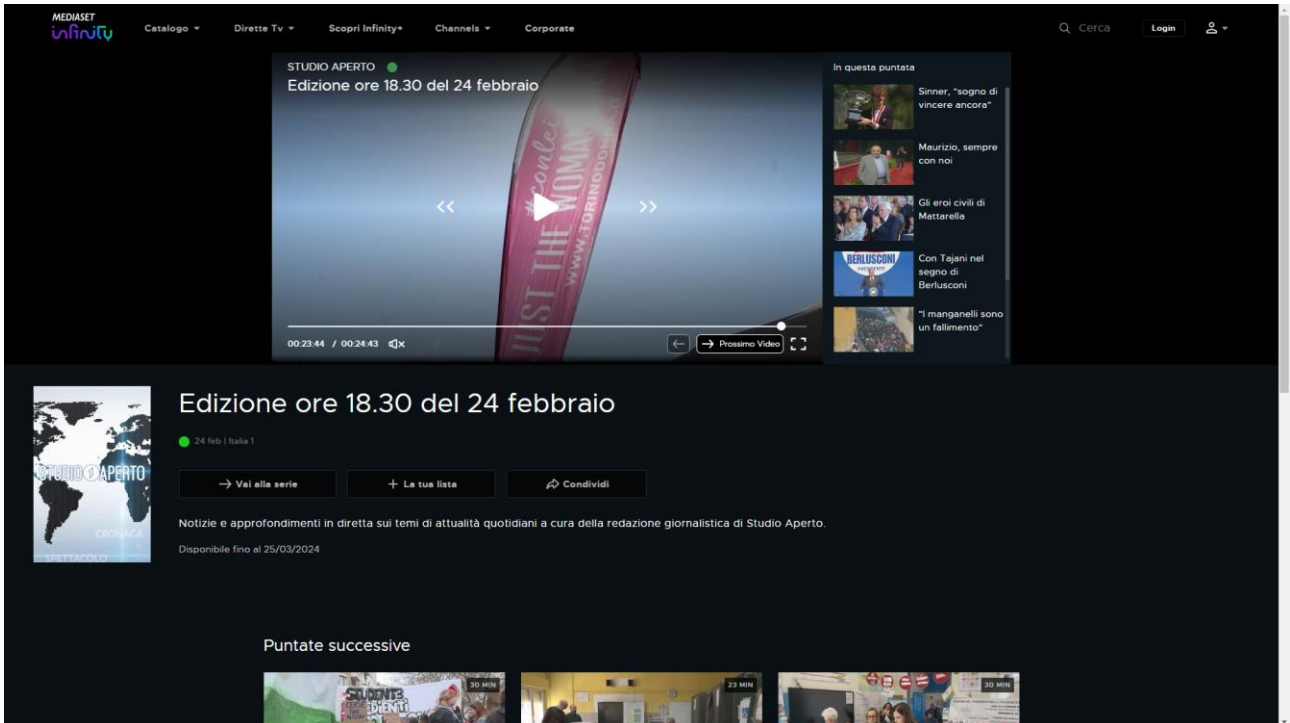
MEDIASET infinity

Catalogo ▾ Dirette Tv ▾ Scopri Infinity+ Channels ▾ Corporate

Cerca Login

STUDIO APERTO

Edizione ore 18.30 del 24 febbraio

00:23:44 / 00:24:43

Prossimo Video

In questa puntata

Sinner, "sogno di vincere ancora"

Maurizio, sempre con noi

Gli eroi civili di Mattarella

Con Tajani nel segno di Berlusconi

"I manganelli sono un fallimento"

STUDIO APERTO

CRONACA

SPETTACOLI

Edizione ore 18.30 del 24 febbraio

24 feb | Italia 1

Vai alla serie

La tua lista

Condividi

Notizie e approfondimenti in diretta sui temi di attualità quotidiani a cura della redazione giornalistica di Studio Aperto.

Disponibile fino al 25/03/2024

Puntate successive

30 MIN

23 MIN

30 MIN